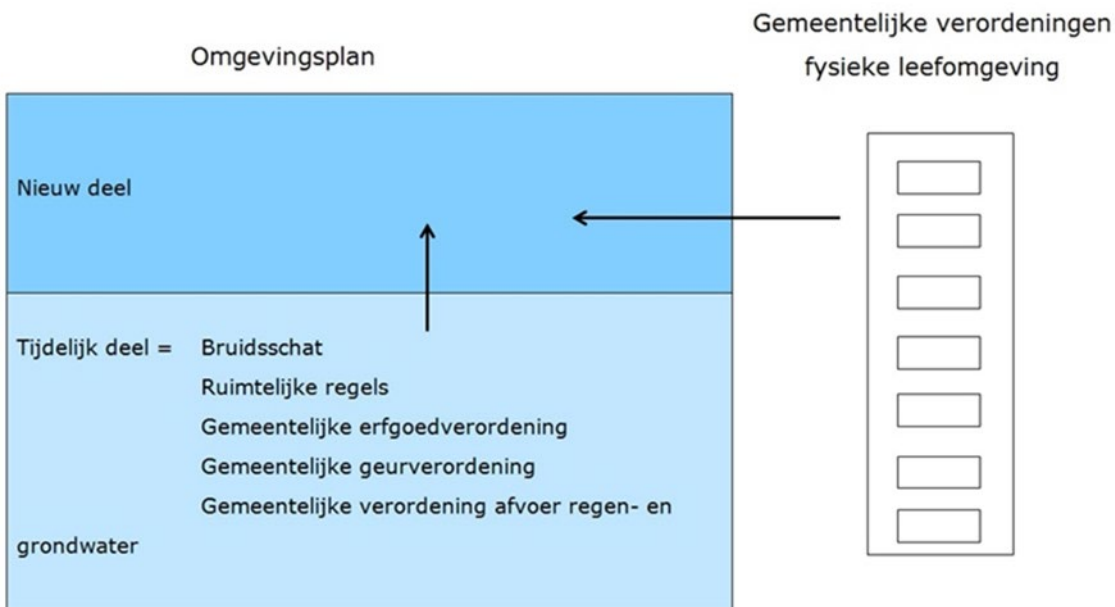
Omgevingsplan

Gemeentelijke verordeningen fysieke leefomgeving

Nieuw deel

Tijdelijk deel = Bruidsschat
Ruimtelijke regels
Gemeentelijke erfgoedverordening
Gemeentelijke geurverordening
Gemeentelijke verordening afvoer regen- en grondwater